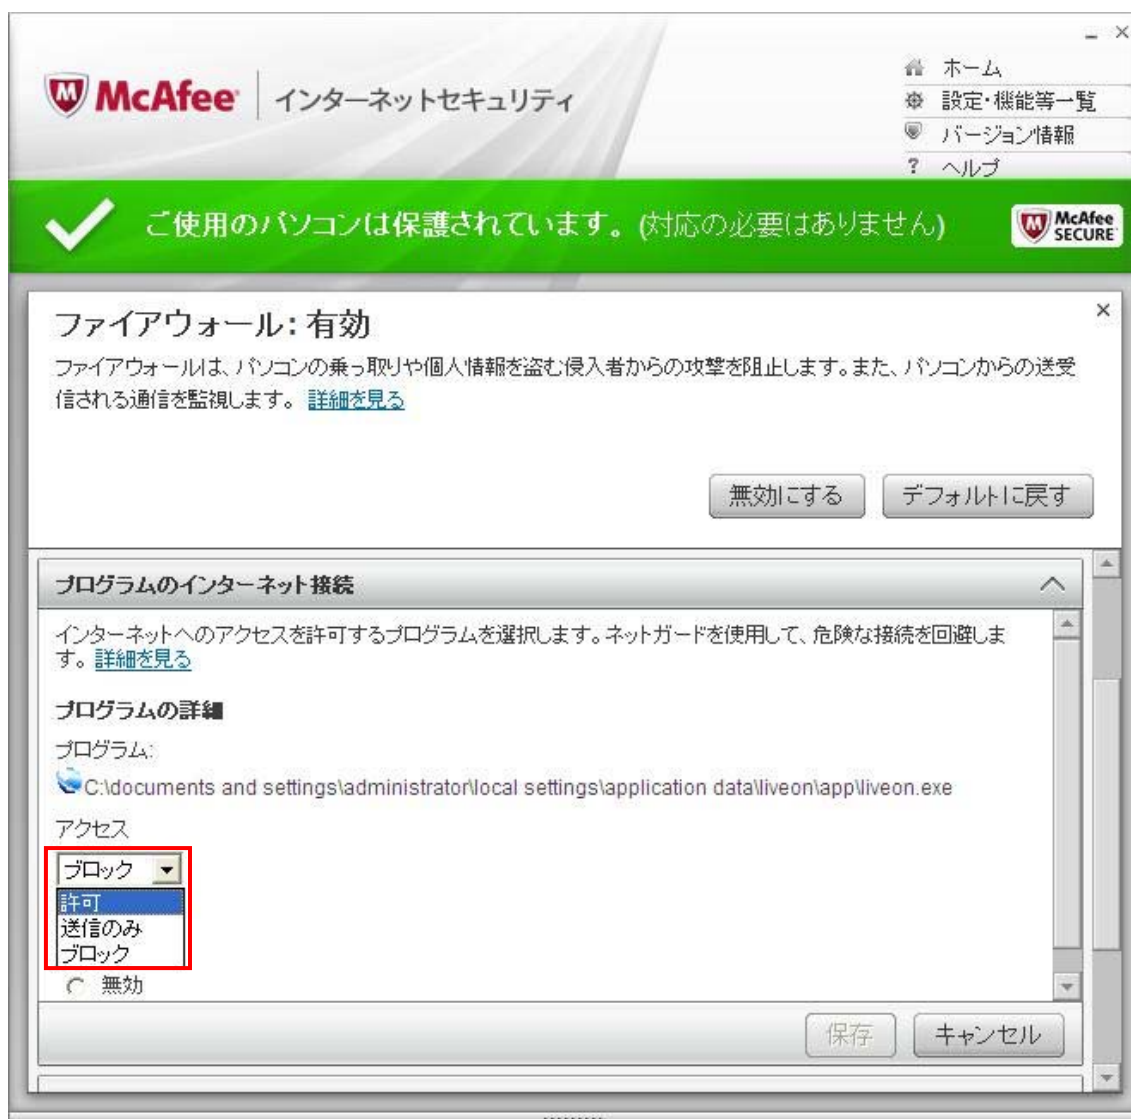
McAfee | インターネットセキュリティ

ホーム
設定・機能等一覧
バージョン情報
? ヘルプ

ご使用のパソコンは保護されています。(対応の必要はありません)

McAfee SECURE

ファイアウォール: 有効

ファイアウォールは、パソコンの乗っ取りや個人情報を盗む侵入者からの攻撃を阻止します。また、パソコンからの送受信される通信を監視します。 詳細を見る

無効にする

デフォルトに戻す

プログラムのインターネット接続

インターネットへのアクセスを許可するプログラムを選択します。ネットガードを使用して、危険な接続を回避します。 詳細を見る

プログラムの詳細

プログラム:

C:\documents and settings\administrator\local settings\application data\liveon\app\liveon.exe

アクセス

ブロック

許可
送信のみ
ブロック

無効

保存

キャンセル